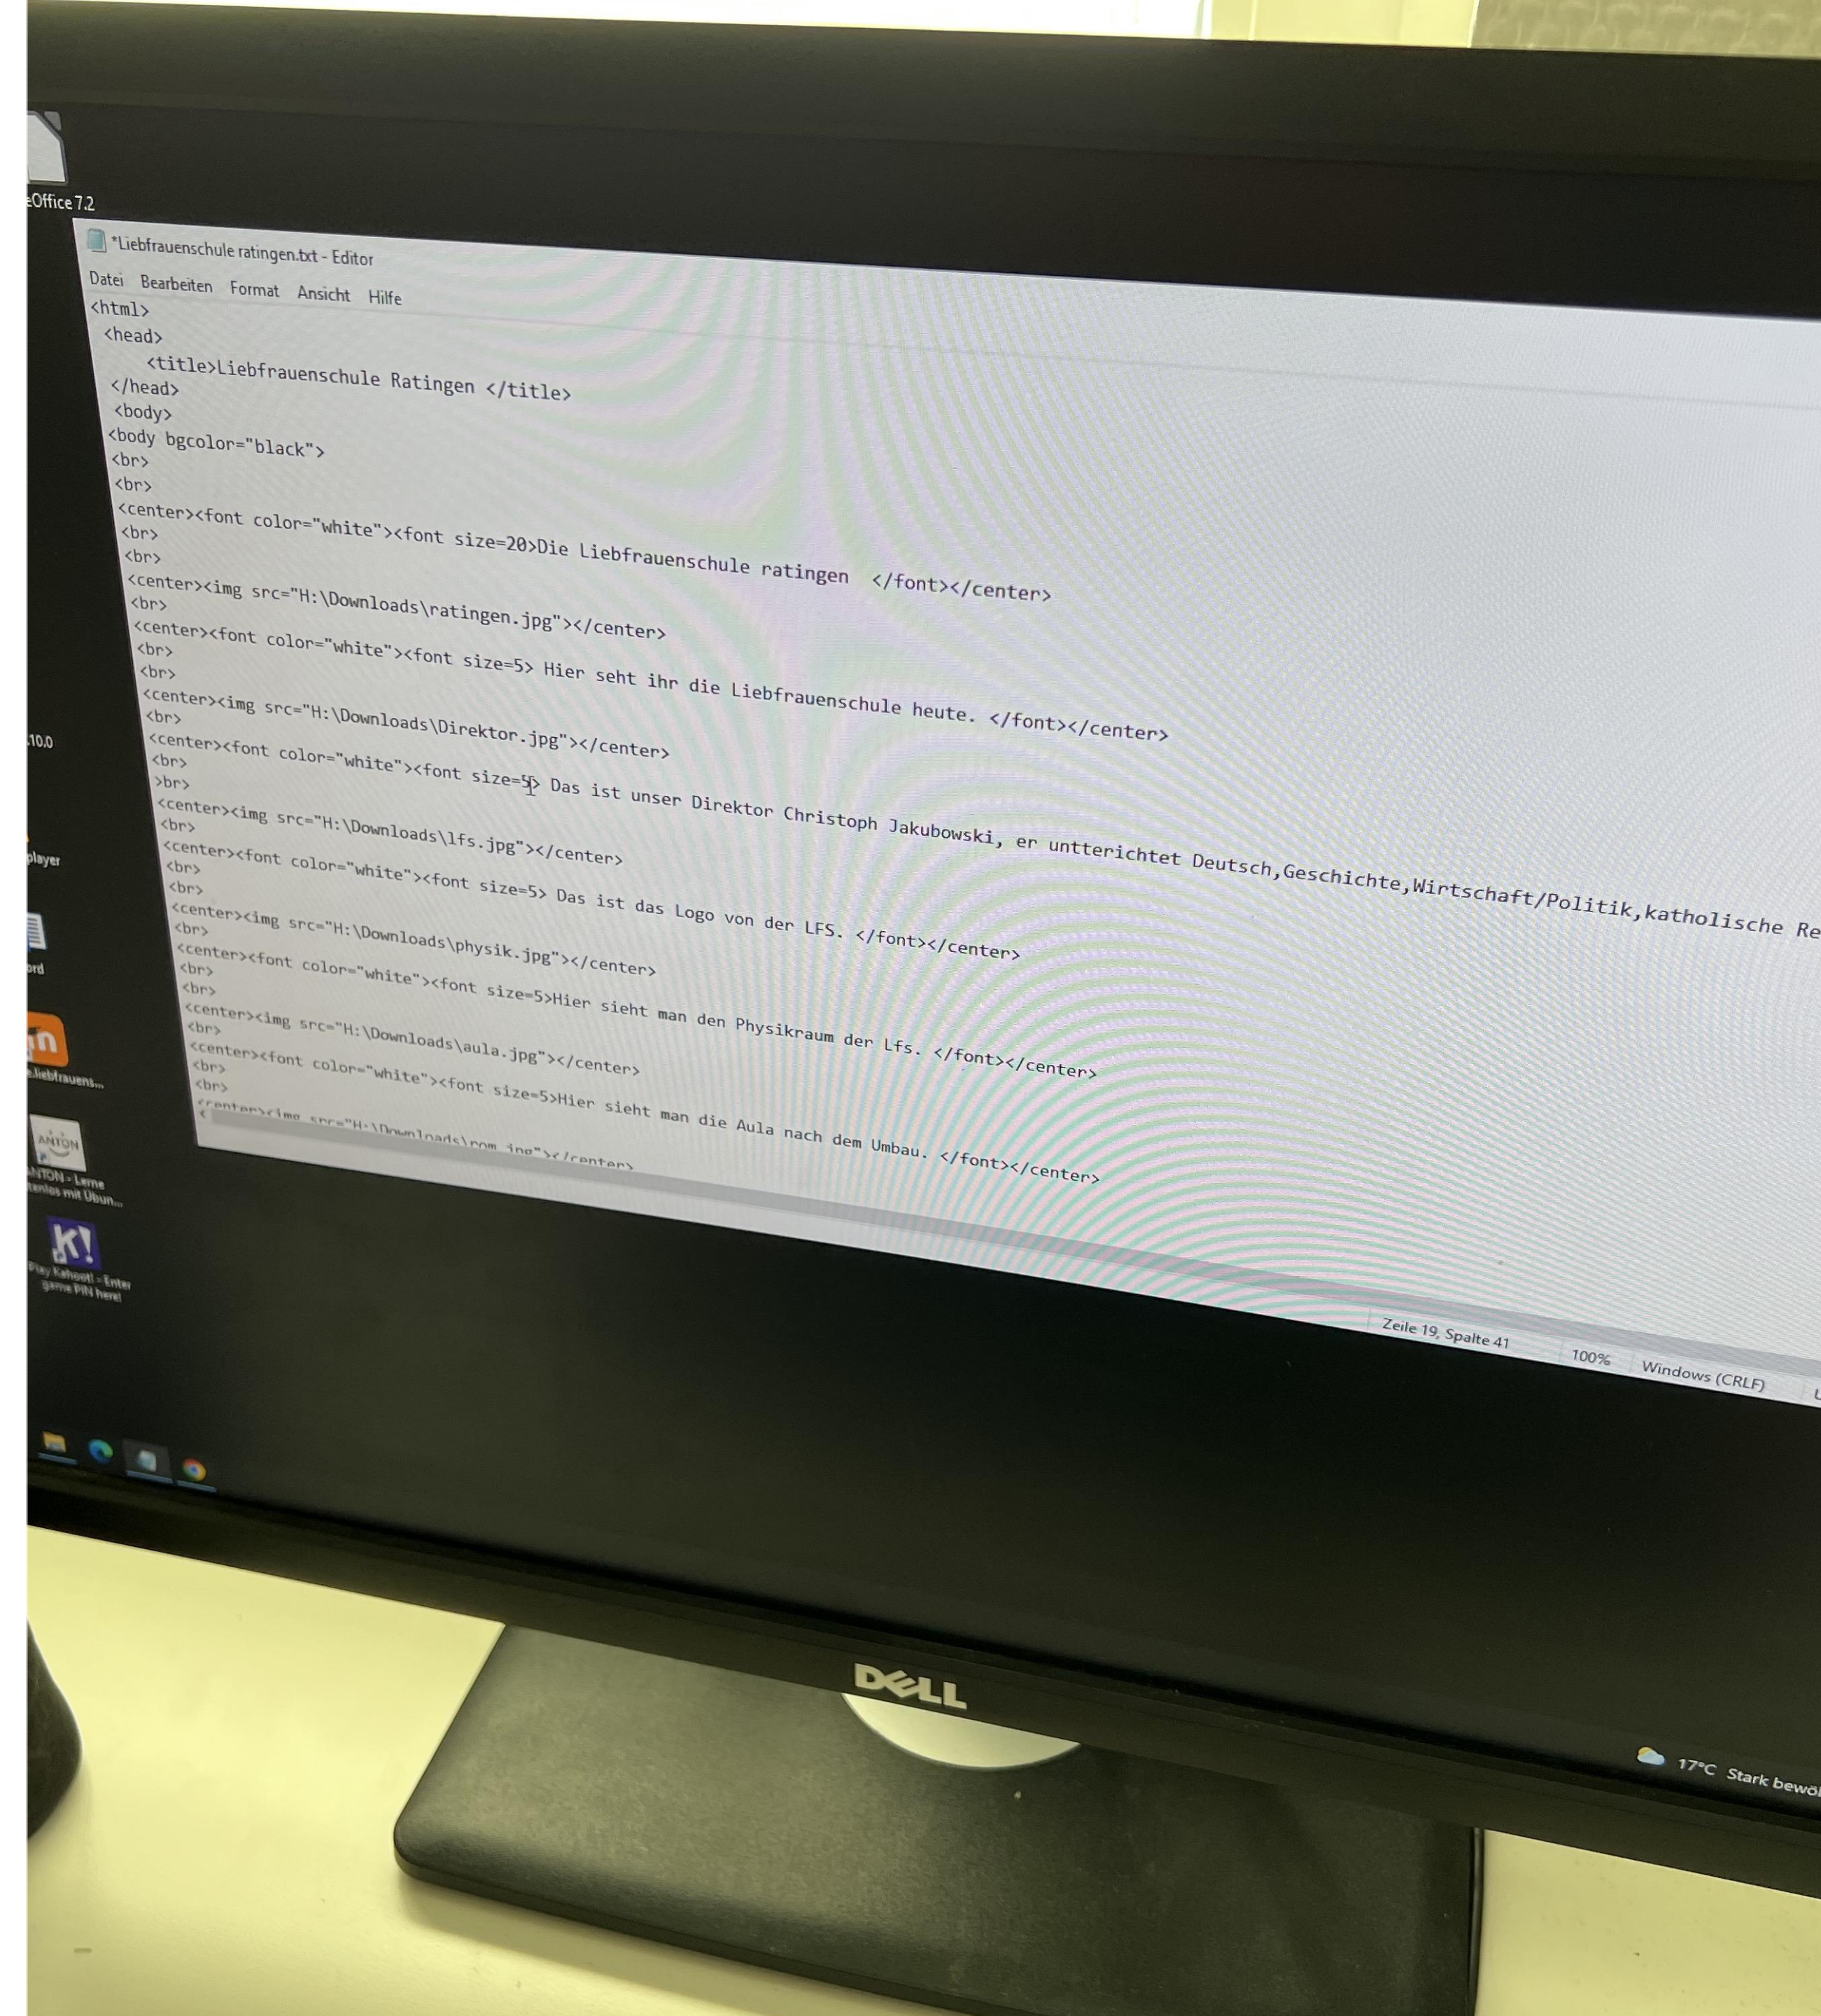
eOffice 7.2

*Liebfrauenschule ratingen.txt - Editor

Datei Bearbeiten Format Ansicht Hilfe

<html>
<head>
<title>Liebfrauenschule Ratingen </title>
</head>
<body>
<body bgcolor="black">
<br>
<br>
<center><font color="white"><font size=20>Die Liebfrauenschule ratingen </font></center>
<br>
<br>
<center><img src="H:\Downloads\ratingen.jpg"></center>
<br>
<center><font color="white"><font size=5> Hier seht ihr die Liebfrauenschule heute. </font></center>
<br>
<br>
<center><img src="H:\Downloads\Direktor.jpg"></center>
<br>
<center><font color="white"><font size=5> Das ist unser Direktor Christoph Jakubowski, er unterrichtet Deutsch,Geschichte,Wirtschaft/Politik,katholische Re
<br>
>br>
<center><img src="H:\Downloads\lfs.jpg"></center>
<br>
<center><font color="white"><font size=5> Das ist das Logo von der LFS. </font></center>
<br>
<br>
<center><img src="H:\Downloads\physik.jpg"></center>
<br>
<center><font color="white"><font size=5>Hier sieht man den Physikraum der Lfs. </font></center>
<br>
<br>
<center><img src="H:\Downloads\aula.jpg"></center>
<br>
<center><font color="white"><font size=5>Hier sieht man die Aula nach dem Umbau. </font></center>
<br>
<br>
<center><img src="H:\Downloads\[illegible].jpg"></center>

Zeile 19, Spalte 41 100% Windows (CRLF)

.10.0
player
ord
e.liebfrauens...
ANTON - Lerne kostenlos mit Übun...
Play Kahoot! - Enter game PIN here!

DELL

17°C Stark bewö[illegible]